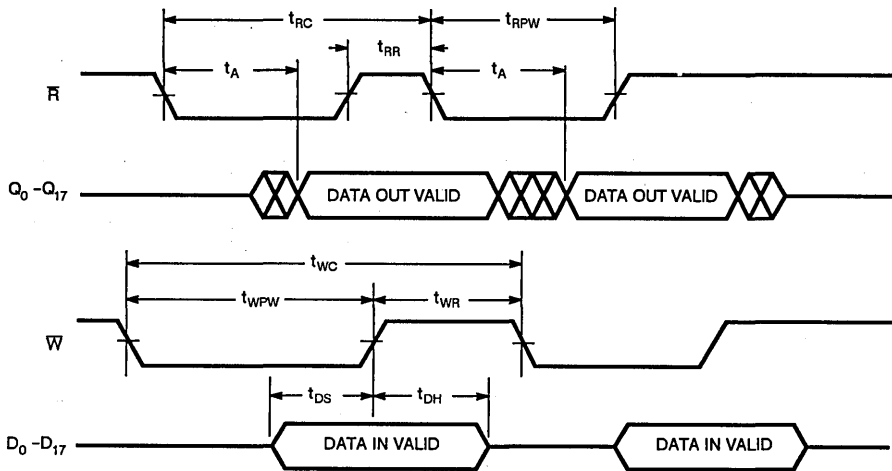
$t_{RC}$

$t_{RPW}$

$t_A$

$t_{RR}$

$t_A$

$\overline{R}$

$Q_0 - Q_{17}$

DATA OUT VALID

DATA OUT VALID

$t_{WC}$

$t_{WPW}$

$t_{WR}$

$\overline{W}$

$t_{DS}$

$t_{DH}$

$D_0 - D_{17}$

DATA IN VALID

DATA IN VALID